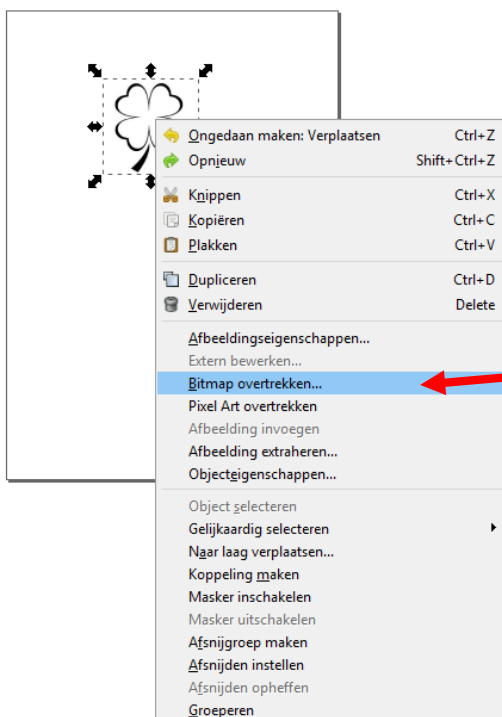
Ongedaan maken: Verplaatsen Ctrl+Z
Opnieuw Shift+Ctrl+Z
Knippen Ctrl+X
Kopiëren Ctrl+C
Plakken Ctrl+V
Dupliceren Ctrl+D
Verwijderen Delete
Afbeeldingseigenschappen...
Extern bewerken...
Bitmap overtrekken...
Pixel Art overtrekken
Afbeelding invoegen
Afbeelding extraheren...
Objecteigenschappen...
Object selecteren
Gelijkaardig selecteren
Naar laag verplaatsen...
Koppeling maken
Masker inschakelen
Masker uitschakelen
Afsnijgroep maken
Afsnijden instellen
Afsnijden opheffen
Groeperen